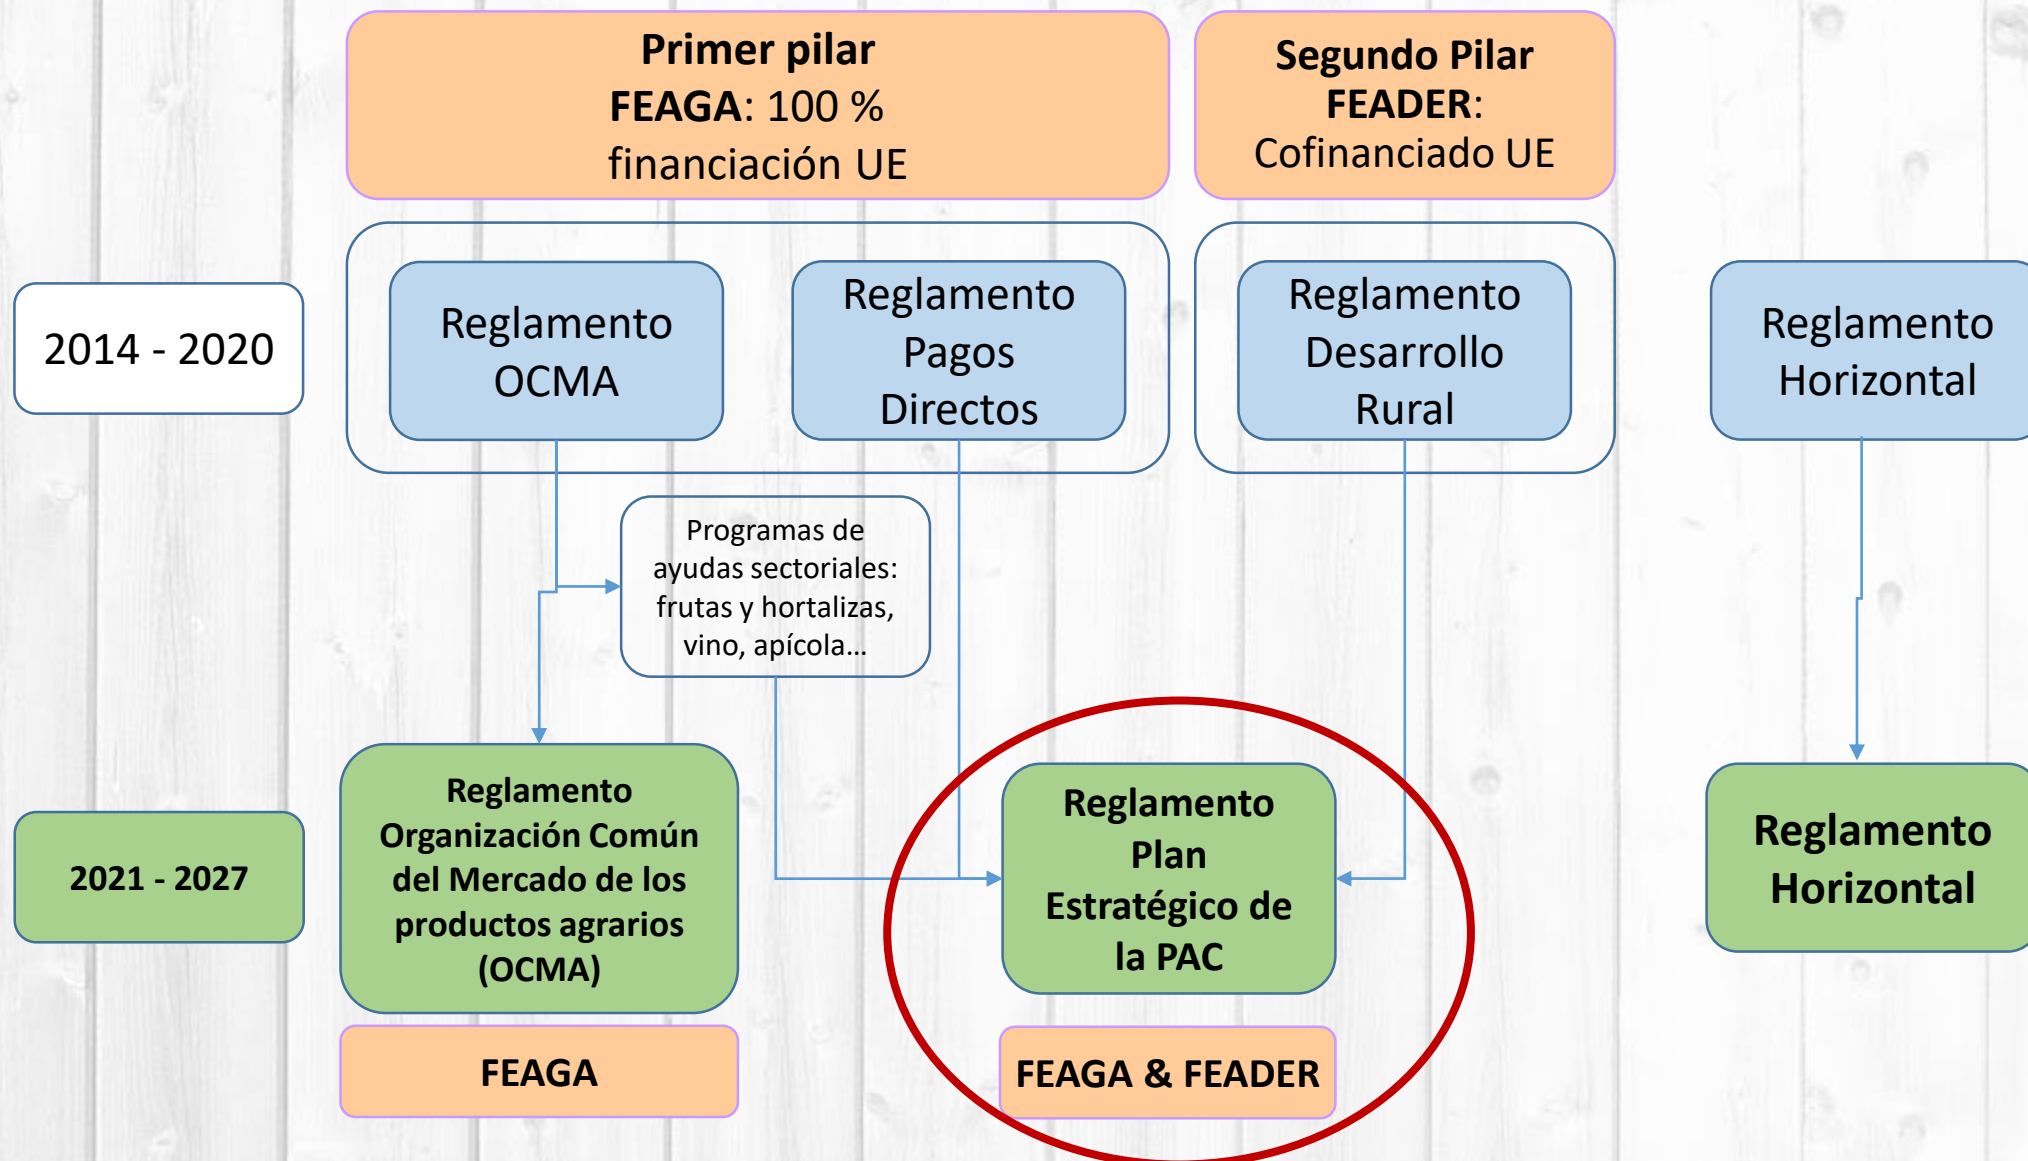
Primer pilar
FEAGA: 100 % financiación UE

Segundo Pilar
FEADER: Cofinanciado UE

2014 - 2020

Reglamento OCMA

Reglamento Pagos Directos

Reglamento Desarrollo Rural

Reglamento Horizontal

Programas de ayudas sectoriales: frutas y hortalizas, vino, apícola...

2021 - 2027

Reglamento Organización Común del Mercado de los productos agrarios (OCMA)

FEAGA

Reglamento Plan Estratégico de la PAC

FEAGA & FEADER

Reglamento Horizontal